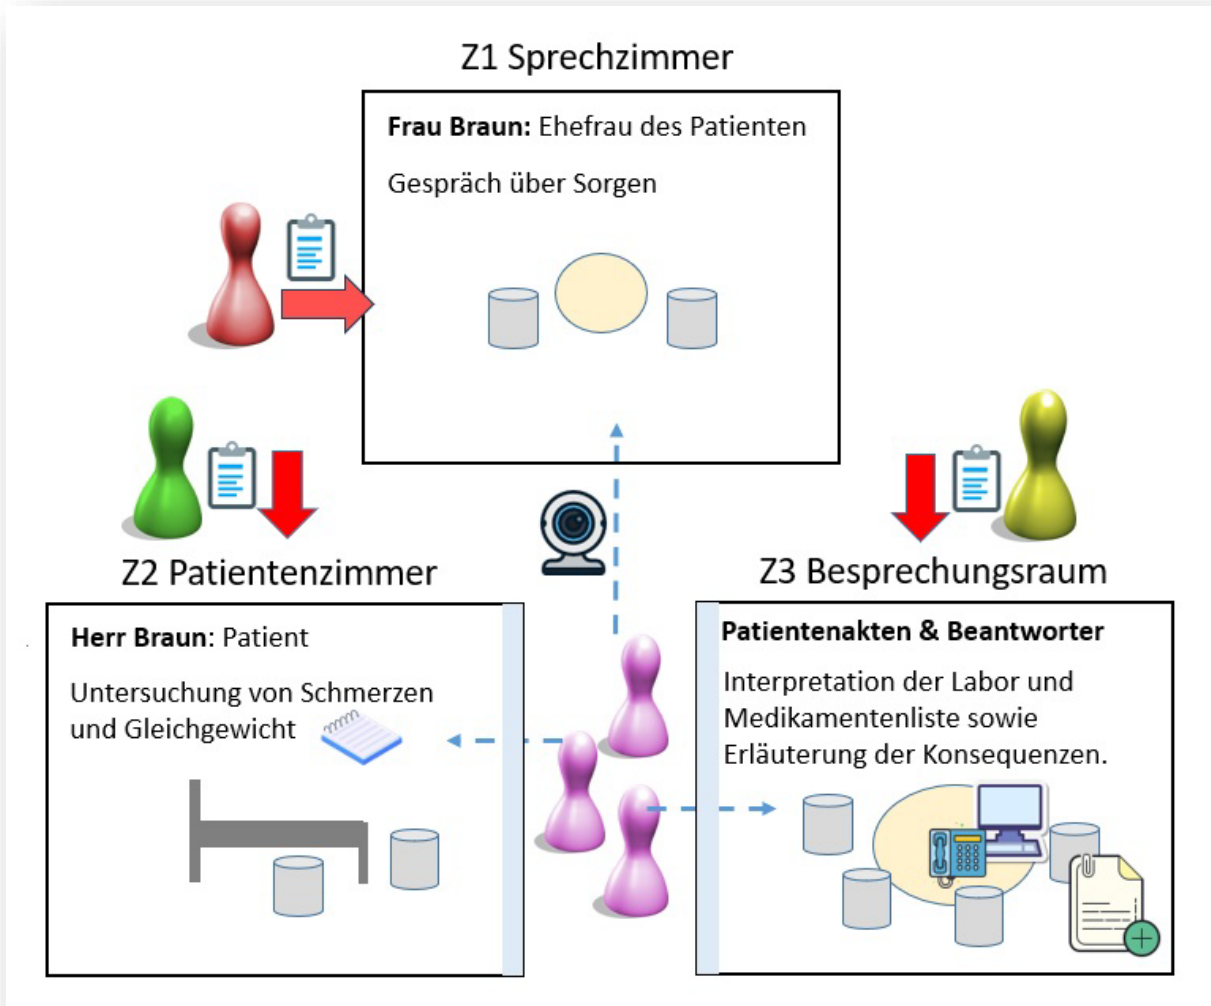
Z1 Sprechzimmer

**Frau Braun:** Ehefrau des Patienten

Gesprĭäch über Sorgen

Z2 Patientenzimmer

**Herr Braun:** Patient

Untersuchung von Schmerzen und Gleichgewicht

Z3 Besprechungsraum

**Patientenakten & Beantworter**

Interpretation der Labor und Medikamentenliste sowie Erläuterung der Konsequenzen.